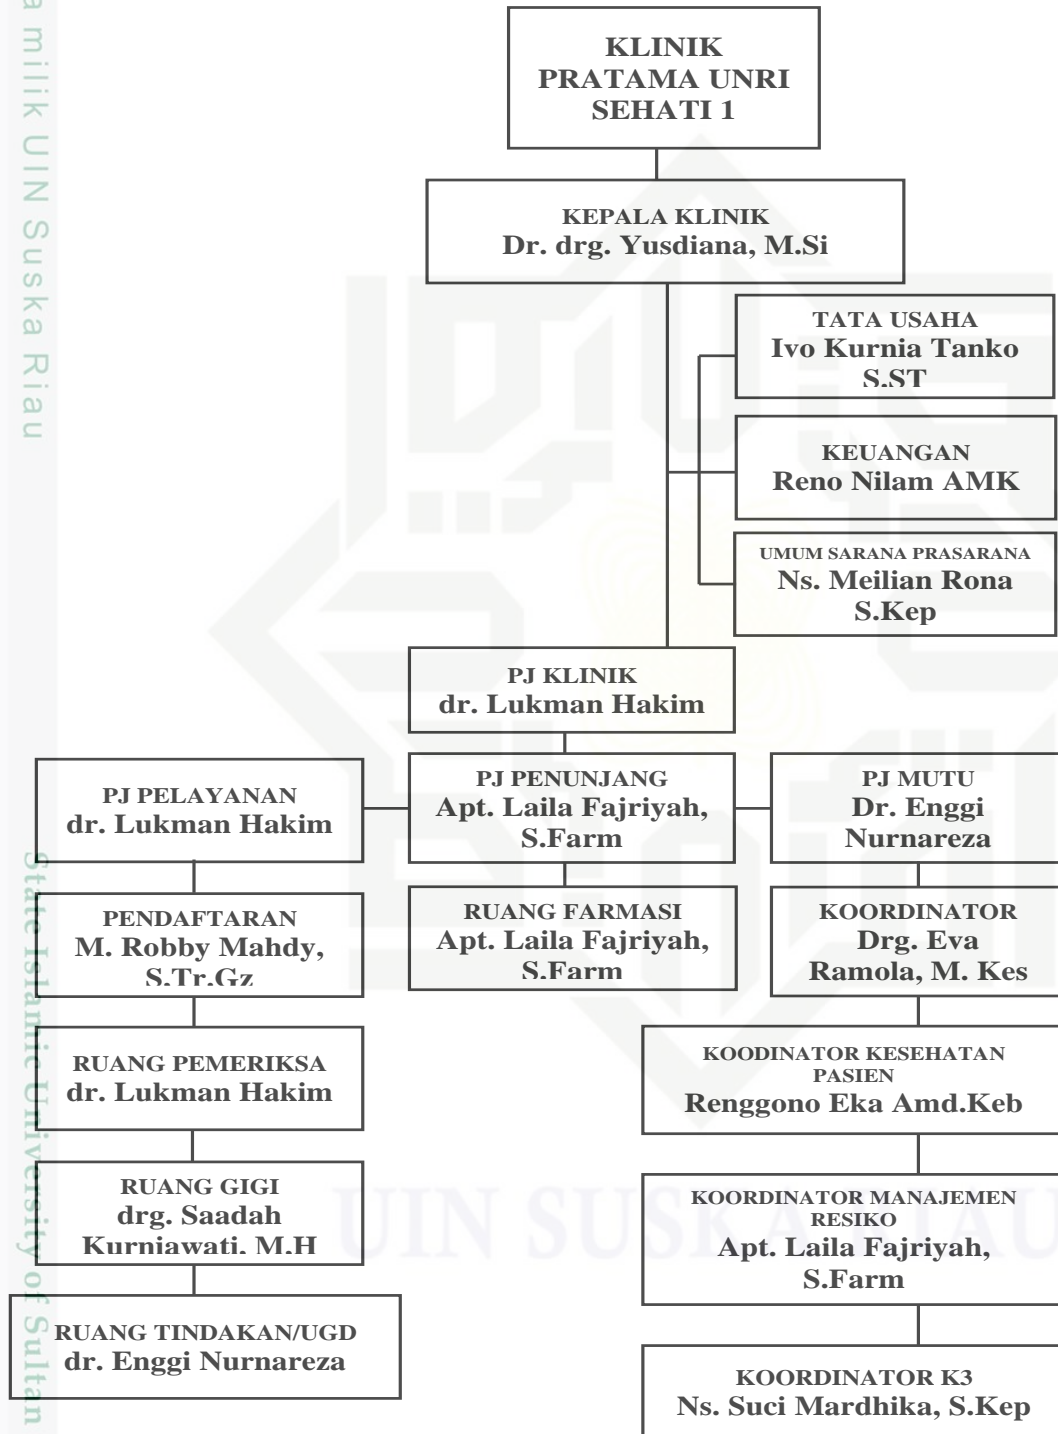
a milik UIN Suska Riau

KLINIK PRATAMA UNRI SEHATI 1

KEPALA KLINIK
Dr. drg. Yusdiana, M.Si

TATA USAHA
Ivo Kurnia Tanko S.ST

KEUANGAN
Reno Nilam AMK

UMUM SARANA PRASARANA
Ns. Meilian Rona S.Kep

PJ KLINIK
dr. Lukman Hakim

PJ PELAYANAN
dr. Lukman Hakim

PJ PENUNJANG
Apt. Laila Fajriyah, S.Farm

PJ MUTU
Dr. Enggi Nurnareza

PENDAFTARAN
M. Robby Mahdy, S.Tr.Gz

RUANG FARMASI
Apt. Laila Fajriyah, S.Farm

KOORDINATOR
Drg. Eva Ramola, M. Kes

RUANG PEMERIKSA
dr. Lukman Hakim

KOODINATOR KESEHATAN PASIEN
Renggono Eka Amd.Keb

RUANG GIGI
drg. Saadah Kurniawati. M.H

KOORDINATOR MANAJEMEN RESIKO
Apt. Laila Fajriyah, S.Farm

RUANG TINDAKAN/UGD
dr. Enggi Nurnareza

KOORDINATOR K3
Ns. Suci Mardhika, S.Kep

State Islamic University of Sultan

UIN SUSKA RIAU